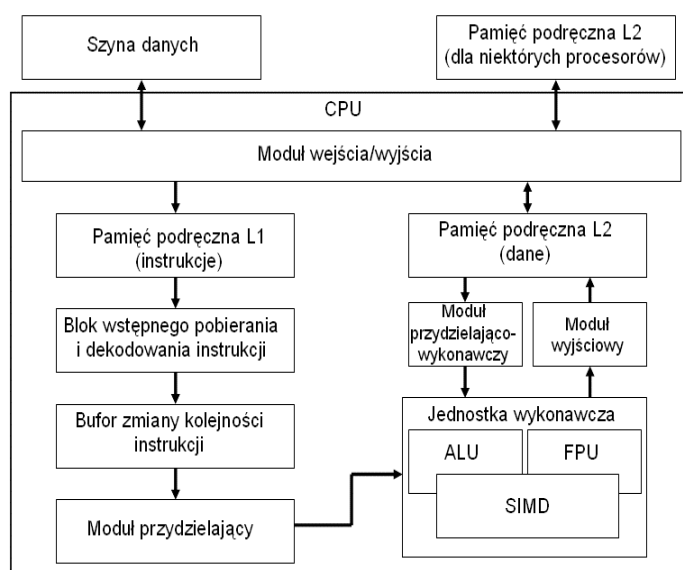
Szyna danych

Pamięć podręczna L2 (dla niektórych procesorów)

CPU

Moduł wejścia/wyjścia

Pamięć podręczna L1 (instrukcje)

Pamięć podręczna L2 (dane)

Blok wstępnego pobierania i dekodowania instrukcji

Moduł przydzielająco-wykonawczy

Moduł wyjściowy

Bufor zmiany kolejności instrukcji

Jednostka wykonawcza

ALU

FPU

SIMD

Moduł przydzielający